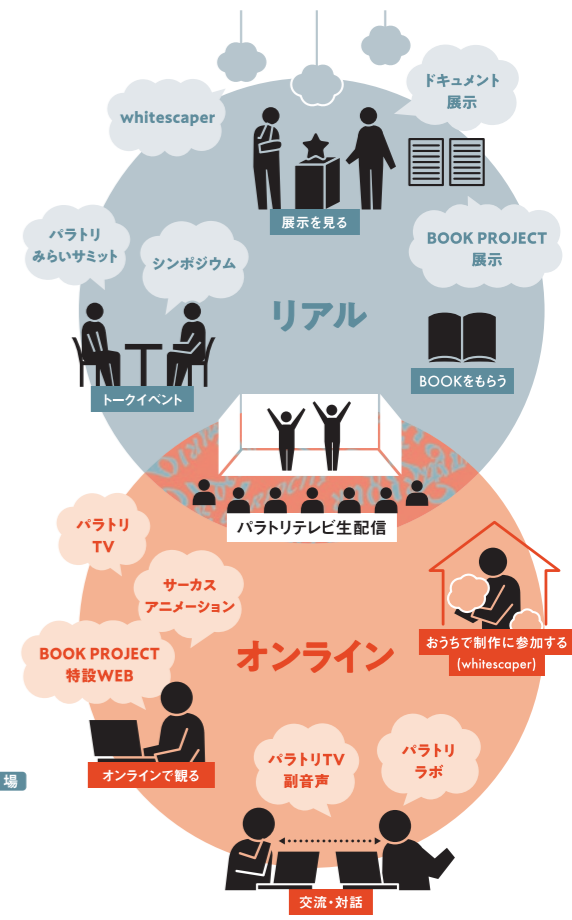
ドキュメント
展示

whitescaper

展示を見る

パラトリ
みらいサミット

シンポジウム

BOOK PROJECT
展示

リアル

トークイベント

BOOKをもらう

パラトリテレビ生配信

パラトリ
TV

サーカス
アニメーション

おうちで制作に参加する
(whitescaper)

BOOK PROJECT
特設WEB

オンライン

場

オンラインで観る

パラトリTV
副音声

パラトリ
ラボ

交流・対話